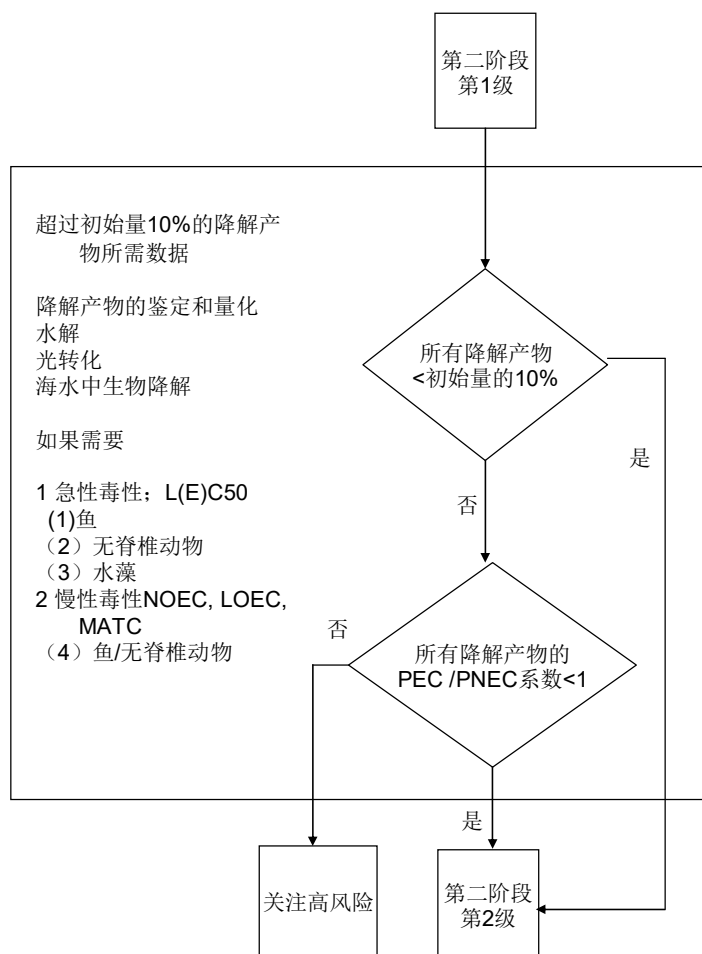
第二阶段
第1级

超过初始量10%的降解产物所需数据

降解产物的鉴定和量化
水解
光转化
海水中生物降解

如果需要

1 急性毒性；L(E)C50
(1)鱼
（2）无脊椎动物
（3）水藻
2 慢性毒性NOEC, LOEC, MATC
（4）鱼/无脊椎动物

所有降解产物
<初始量的10%

是

否

所有降解产物的
PEC /PNEC系数<1

否

是

关注高风险

第二阶段
第2级